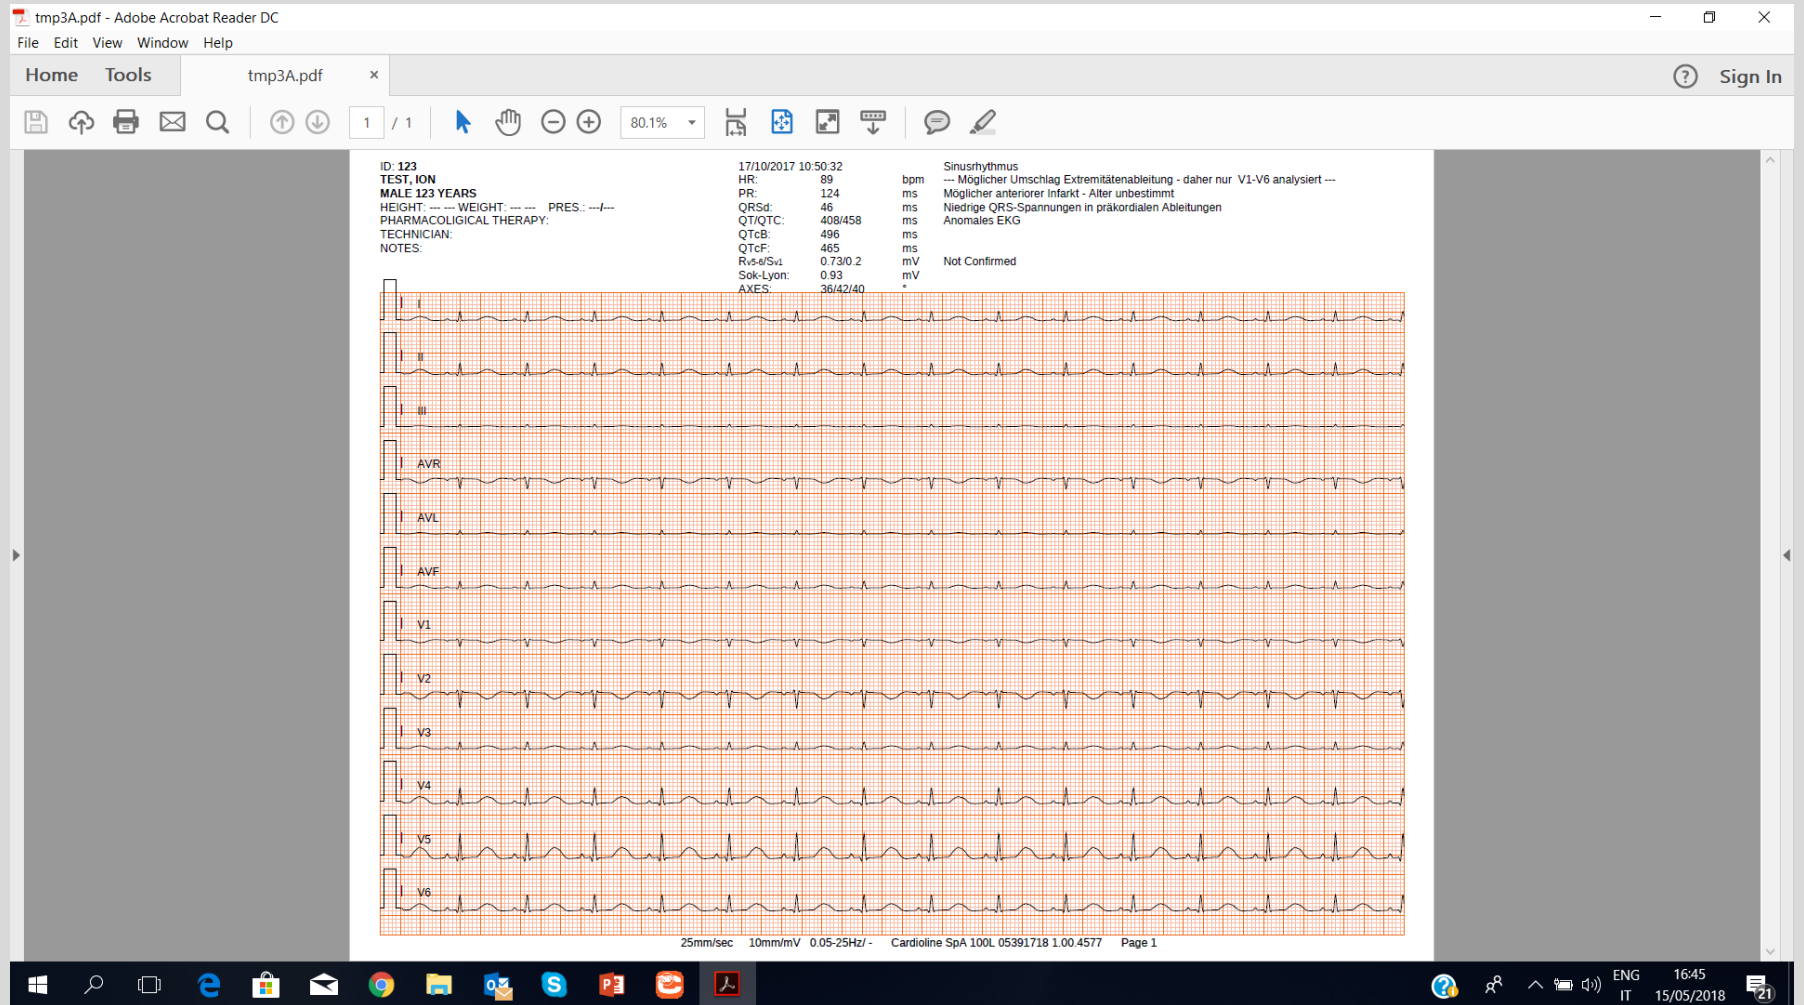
tmp3A.pdf - Adobe Acrobat Reader DC

File Edit View Window Help

Home Tools tmp3A.pdf ×

? Sign In

1 / 1 80.1%

ID: 123
TEST, ION
MALE 123 YEARS
HEIGHT: --- --- WEIGHT: --- --- PRES.: ---/---
PHARMACOLIGICAL THERAPY:
TECHNICIAN:
NOTES:

17/10/2017 10:50:32

| | | |
|---|---|---|
| HR: | 89 | bpm |
| PR: | 124 | ms |
| QRSd: | 46 | ms |
| QT/QTC: | 408/458 | ms |
| QTcB: | 496 | ms |
| QTcF: | 465 | ms |
| Rv5-6/Sv1 | 0.73/0.2 | mV |
| Sok-Lyon: | 0.93 | mV |
| AXES: | 36/42/40 | ° |

Sinusrhythmus
--- Möglicher Umschlag Extremitätenableitung - daher nur V1-V6 analysiert ---
Möglicher anteriorer Infarkt - Alter unbestimmt
Niedrige QRS-Spannungen in präkordialen Ableitungen
Anomales EKG

Not Confirmed

I
II
III
AVR
AVL
AVF
V1
V2
V3
V4
V5
V6

25mm/sec 10mm/mV 0.05-25Hz/ - Cardioline SpA 100L 05391718 1.00.4577 Page 1

ENG IT 16:45 15/05/2018 21